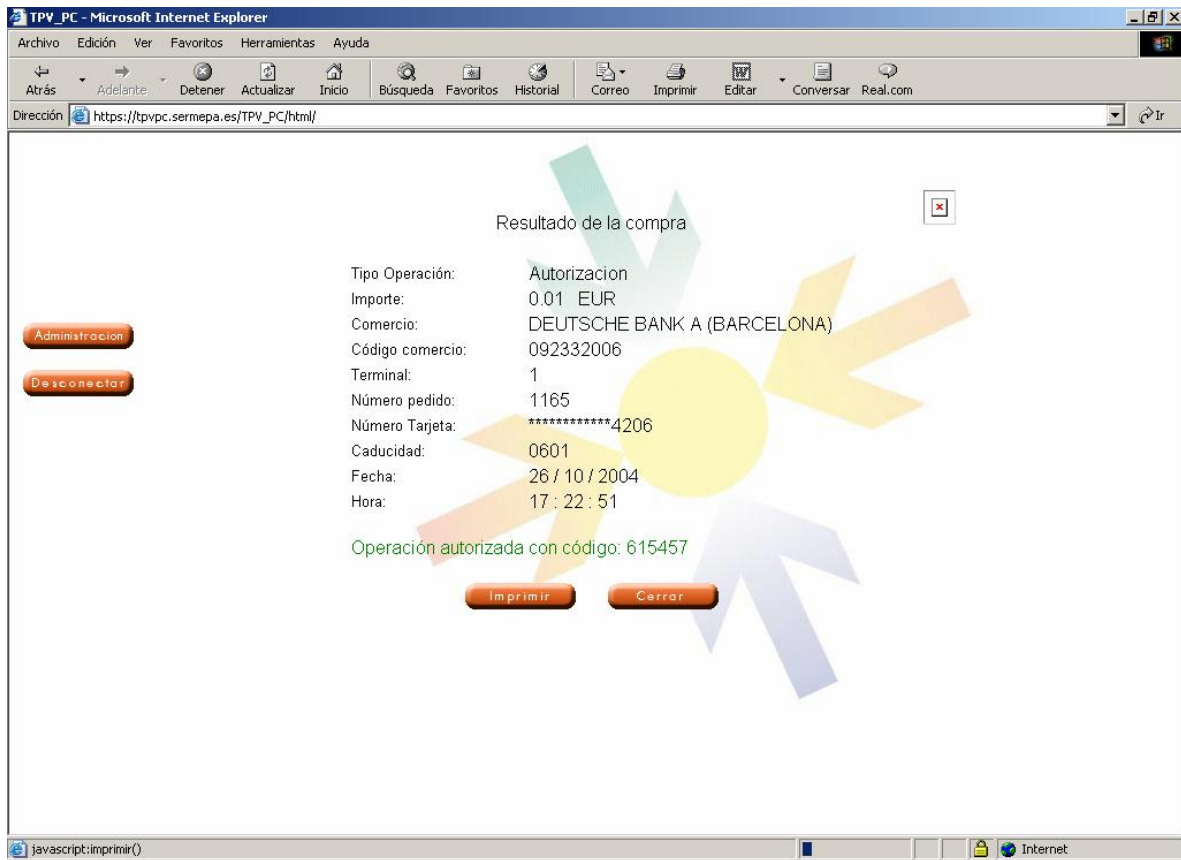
TPV_PC - Microsoft Internet Explorer

Archivo Edición Ver Favoritos Herramientas Ayuda

Atrás Adelante Detener Actualizar Inicio Búsqueda Favoritos Historial Correo Imprimir Editar Conversar Real.com

Dirección https://tpvpc.sermepa.es/TPV_PC/html/

Ir

Administracion

Desconectar

Resultado de la compra

| | |
|---|---|
| Tipo Operación: | Autorizacion |
| Importe: | 0.01 EUR |
| Comercio: | DEUTSCHE BANK A (BARCELONA) |
| Código comercio: | 092332006 |
| Terminal: | 1 |
| Número pedido: | 1165 |
| Número Tarjeta: | ************4206 |
| Caducidad: | 0601 |
| Fecha: | 26 / 10 / 2004 |
| Hora: | 17 : 22 : 51 |

Operación autorizada con código: 615457

Imprimir Cerrar

javascript:imprimir()

Internet